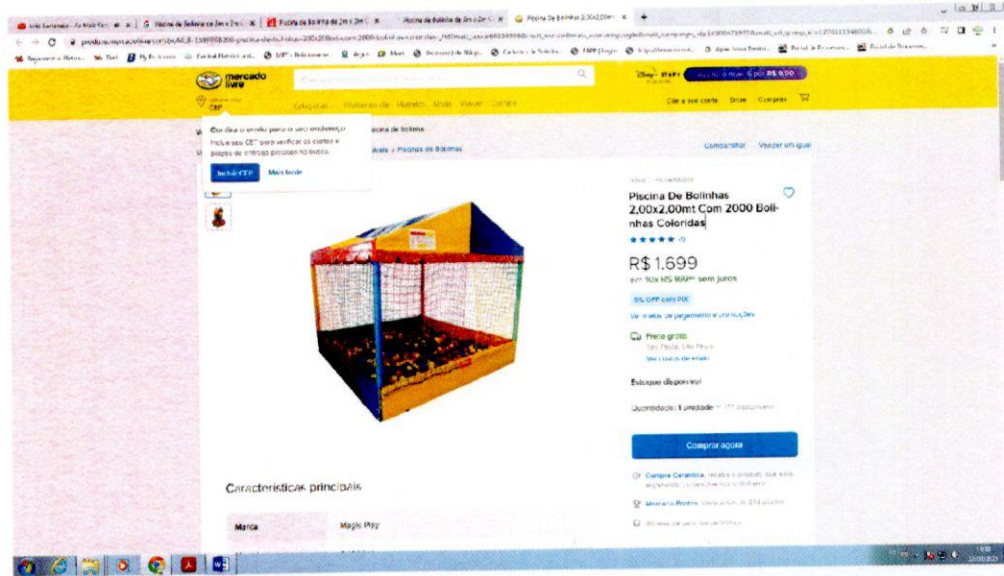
Piscina de Bolinha de 2m x 2m | Piscina de Bolinha de 2m x 2m | Piscina de Bolinha de 2m x 2m | Piscina De Bolinhas 2,00x2,00m

mercado livre

Categorias Histórico Moda Vender Contato

Crie a sua conta Entre Compras

Confira o envio para o seu endereço
Inclua seu CEP para verificar os custos e prazos de entrega precisos na busca.

Incluir CEP Mais tarde

Piscina de Bolinha

Piscinas de Bolinhas

Compartilhar Vender um igual

Piscina De Bolinhas 2,00x2,00mt Com 2000 Bolinhas Coloridas

R$ 1.699

em 10x R$ 169 sem juros

5% OFF com PIX

Ver os meios de pagamento

Frete grátis

Estoque disponível

Quantidade: 1 unidade

Comprar agora

Compra Garantida

Mercado Pontos

Características principais

| Marca | Magic Play |
|---|---|